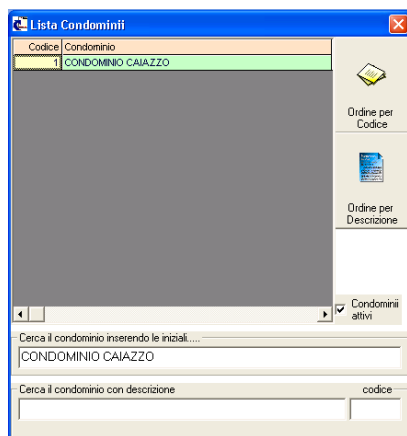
Lista Condominii

| Codice | Condominio |
|---|---|
| 1 | CONDOMINIO CAIAZZO |

Ordine per Codice

Ordine per Descrizione

Condominii attivi

Cerca il condominio inserendo le iniziali.....

CONDOMINIO CAIAZZO

Cerca il condominio con descrizione

codice